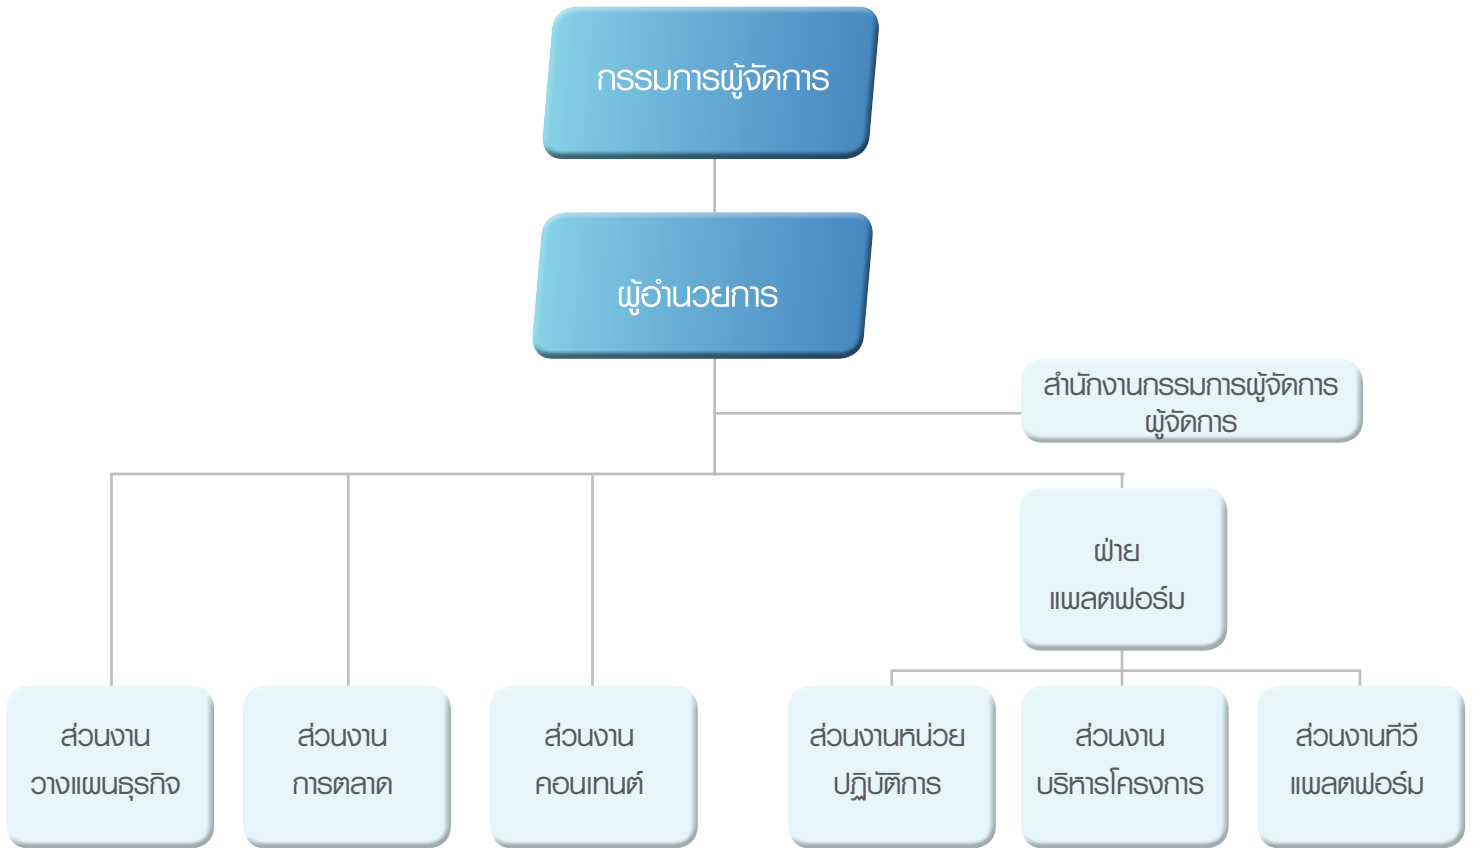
กรรมการผู้จัดการ

ผู้อำนวยการ

สำนักงานกรรมการผู้จัดการ ผู้จัดการ

ฝ่าย แพลตฟอร์ม

ส่วนงาน วางแผนธุรกิจ

ส่วนงาน การตลาด

ส่วนงาน คอนเทนต์

ส่วนงานหน่วย ปฏิบัติการ

ส่วนงาน บริหารโครงการ

ส่วนงานทีวี แพลตฟอร์ม